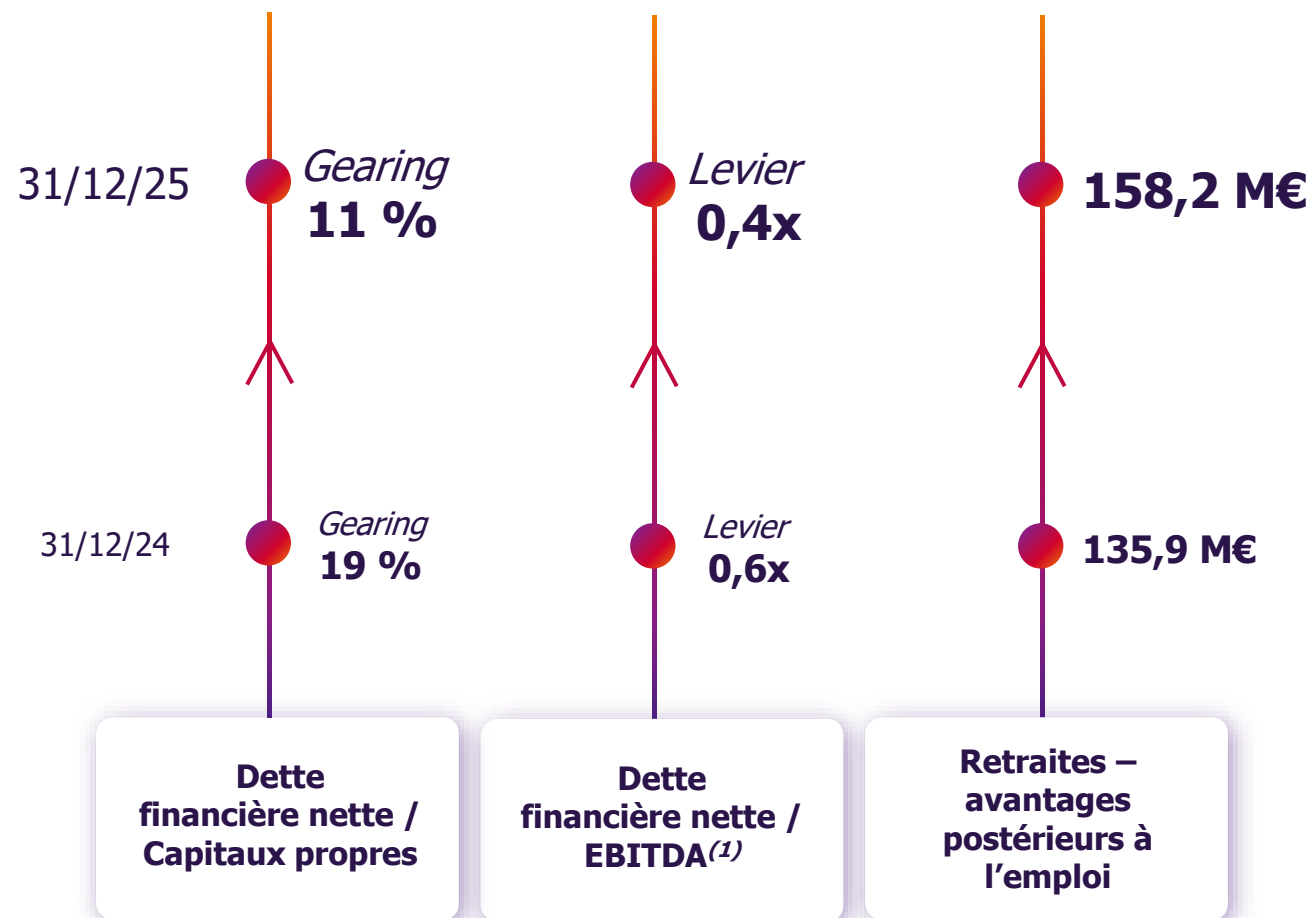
31/12/25

Gearing
11 %

Levier
0,4x

158,2 M€

31/12/24

Gearing
19 %

Levier
0,6x

135,9 M€

Dette financière nette / Capitaux propres

Dette financière nette / EBITDA$^{(1)}$

Retraites – avantages postérieurs à l’emploi